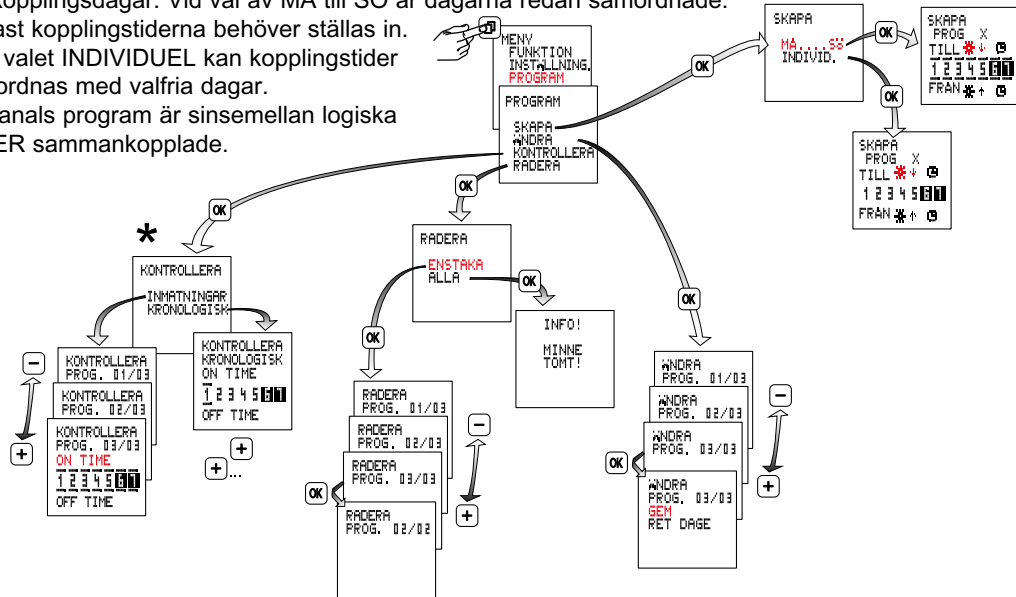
kopplingsdagar. Vid val av MA till SO är dagarna redan samordnade. ast kopplingstiderna behöver ställas in. valet INDIVIDUEL kan kopplingstider ordnas med valfria dagar. anals program är sinsemellan logiska ER sammankopplade.

MENY
FUNKTION
INSTÄLLNING
PROGRAM

PROGRAM
SKAPA
ÄNDRA
KONTROLLERA
RADERA

OK

SKAPA
MA....SO
INDIVID.

OK

SKAPA
PROG X
TILL
1 2 3 4 5 6 7
FRAN

OK

SKAPA
PROG X
TILL
1 2 3 4 5 6 7
FRAN

OK

*

KONTROLLERA
INMATNINGAR
KRONOLOGISK

KONTROLLERA
PROG. 01/03

KONTROLLERA
PROG. 02/03

KONTROLLERA
PROG. 03/03
ON TIME
1 2 3 4 5 6 7
OFF TIME

KONTROLLERA
KRONOLOGISK
ON TIME
1 2 3 4 5 6 7
OFF TIME

+
+...

OK

RADERA
ENSTAKA
ALLA

OK

INFO!
MINNE
TOMT!

OK

RADERA
PROG. 01/03

RADERA
PROG. 02/03

RADERA
PROG. 03/03

RADERA
PROG. 02/02

OK

OK

ÄNDRA
PROG. 01/03

ÄNDRA
PROG. 02/03

ÄNDRA
PROG. 03/03

ÄNDRA
PROG. 03/03
GEM
RET DAGE

OK